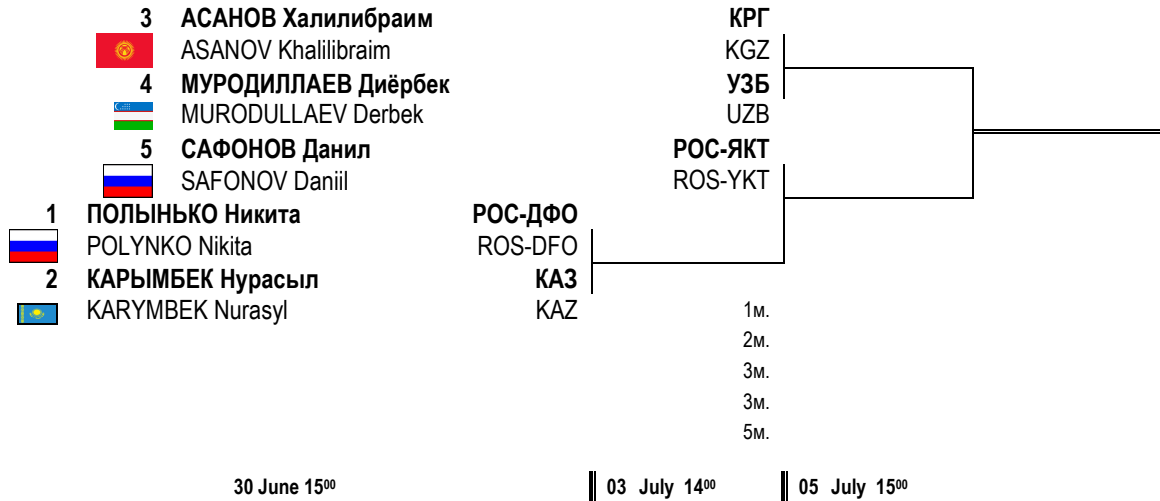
3 АСАНОВ Халилибраим КРГ
ASANOV Khalilibraim KGZ
4 МУРОДИЛЛАЕВ Диёрбек УЗБ
MURODULLAEV Derbek UZB
5 САФОНОВ Данил РОС-ЯКТ
SAFONOV Daniil ROS-YKT
1 ПОЛЫНЬКО Никита РОС-ДФО
POLYNKO Nikita ROS-DFO
2 КАРЫМБЕК Нурасыл КАЗ
KARYMBEK Nurasyl KAZ

1м.
2м.
3м.
3м.
5м.

30 June $15^{00}$
03 July $14^{00}$
05 July $15^{00}$